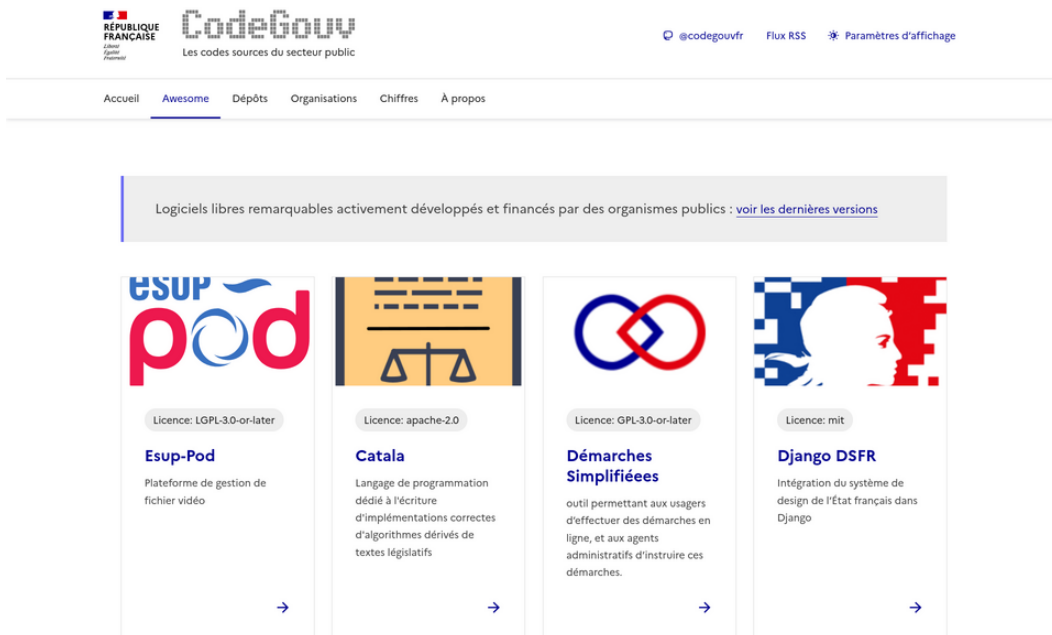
RÉPUBLIQUE FRANÇAISE
Liberté Égalité Fraternité

CodeGouv
Les codes sources du secteur public

@codegouvfr   Flux RSS   Paramètres d'affichage

Accueil   Awesome   Dépôts   Organisations   Chiffres   À propos

Logiciels libres remarquables activement développés et financés par des organismes publics : voir les dernières versions

esup pod

Licence: LGPL-3.0-or-later

Esup-Pod

Plateforme de gestion de fichier vidéo

→

Licence: apache-2.0

Catala

Langage de programmation dédié à l'écriture d'implémentations correctes d'algorithmes dérivés de textes législatifs

→

Licence: GPL-3.0-or-later

Démarches Simplifiéees

outil permettant aux usagers d'effectuer des démarches en ligne, et aux agents administratifs d'instruire ces démarches.

→

Licence: mit

Django DSFR

Intégration du système de design de l'État français dans Django

→